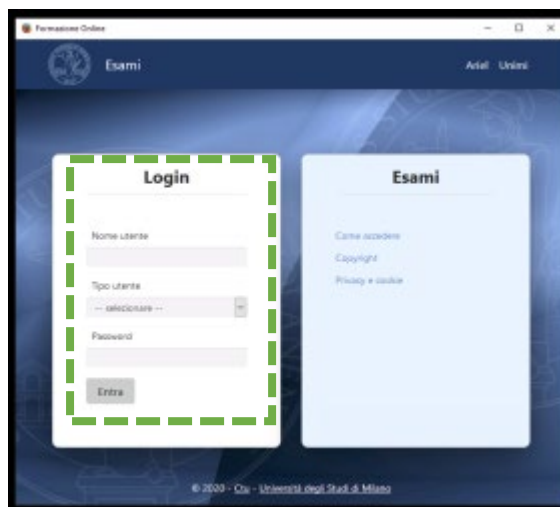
Formazione Online

Esami

Ariel Unimi

Login

Nome utente

Tipo utente

-- selezionare --

Password

Entra

Esami

Come accedere

Copyright

Privacy e cookie

© 2020 - Ctu - Università degli Studi di Milano